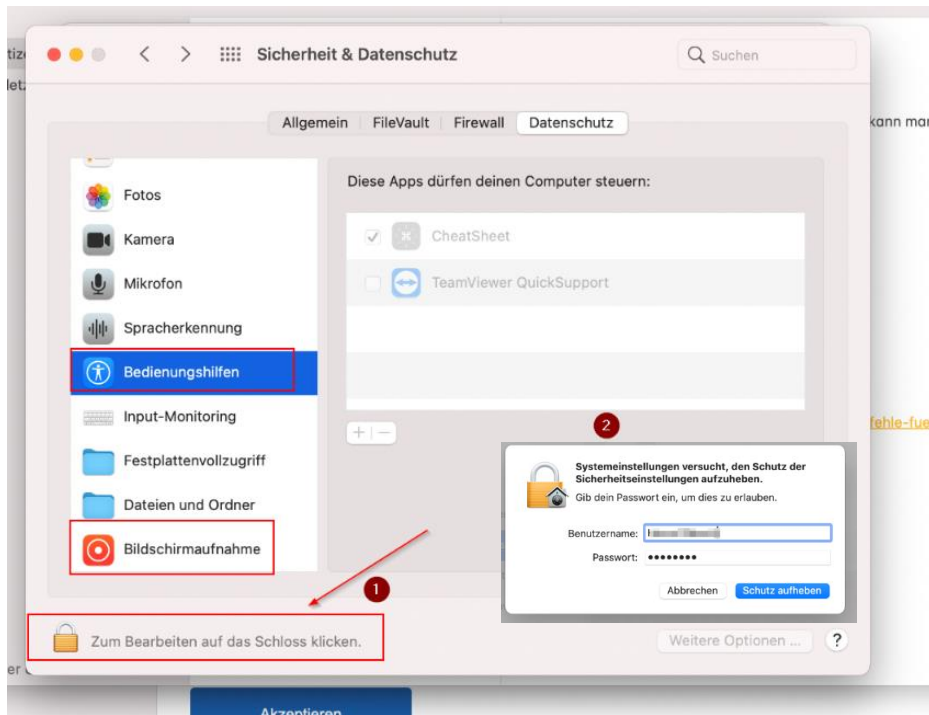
Sicherheit & Datenschutz

Suchen

Allgemein | FileVault | Firewall | Datenschutz

Fotos
Kamera
Mikrofon
Spracherkennung
Bedienungshilfen
Input-Monitoring
Festplattenvollzugriff
Dateien und Ordner
Bildschirmaufnahme

Diese Apps dürfen deinen Computer steuern:

CheatSheet
TeamViewer QuickSupport

+ | −

2

Systemeinstellungen versucht, den Schutz der Sicherheitseinstellungen aufzuheben.
Gib dein Passwort ein, um dies zu erlauben.

Benutzername: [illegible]
Passwort: ••••••••

Abbrechen
Schutz aufheben

1

Zum Bearbeiten auf das Schloss klicken.

Weitere Optionen ...
?

tiz
let
kann mar
fehle-fue
er
Akzeptieren